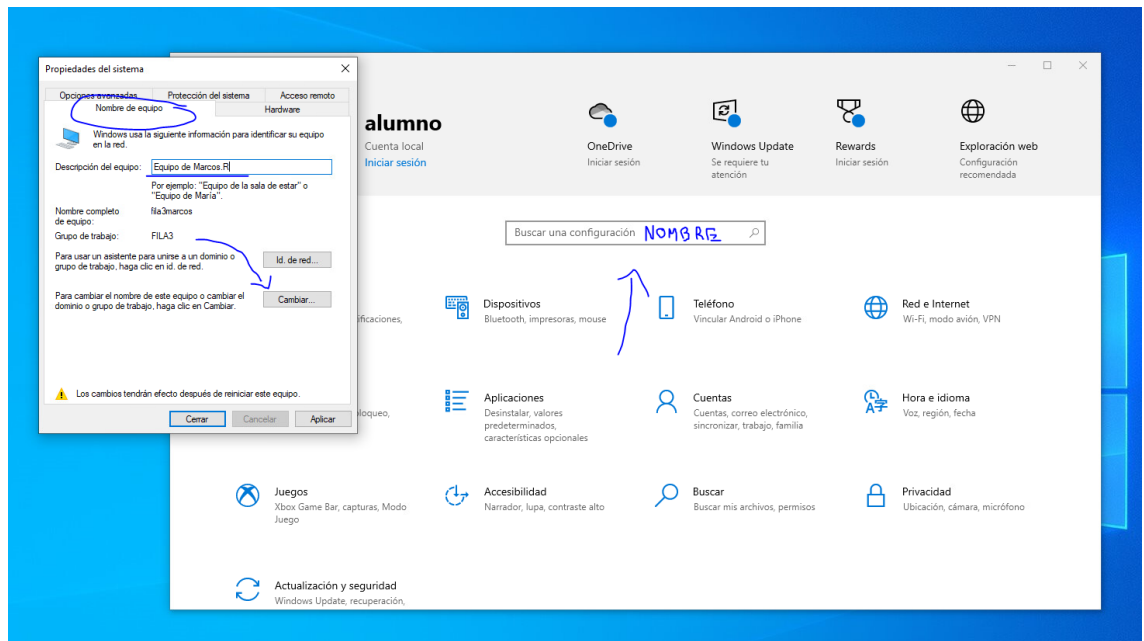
Propiedades del sistema

Opciones avanzadas | Protección del sistema | Acceso remoto
Nombre de equipo | Hardware

Windows usa la siguiente información para identificar su equipo en la red.

Descripción del equipo: Equipo de Marcos.R

Por ejemplo: "Equipo de la sala de estar" o "Equipo de María".

Nombre completo de equipo: fila3marcos

Grupo de trabajo: FILA3

Para usar un asistente para unirse a un dominio o grupo de trabajo, haga clic en id. de red.

Id. de red...

Para cambiar el nombre de este equipo o cambiar el dominio o grupo de trabajo, haga clic en Cambiar.

Cambiar...

Los cambios tendrán efecto después de reiniciar este equipo.

Cerrar | Cancelar | Aplicar

alumno
Cuenta local
Iniciar sesión

OneDrive
Iniciar sesión

Windows Update
Se requiere tu atención

Rewards
Iniciar sesión

Exploración web
Configuración recomendada

Buscar una configuración NOMBRE

ificaciones,

Dispositivos
Bluetooth, impresoras, mouse

Teléfono
Vincular Android o iPhone

Red e Internet
Wi-Fi, modo avión, VPN

loqueo,

Aplicaciones
Desinstalar, valores predeterminados, características opcionales

Cuentas
Cuentas, correo electrónico, sincronizar, trabajo, familia

Hora e idioma
Voz, región, fecha

Juegos
Xbox Game Bar, capturas, Modo Juego

Accesibilidad
Narrador, lupa, contraste alto

Buscar
Buscar mis archivos, permisos

Privacidad
Ubicación, cámara, micrófono

Actualización y seguridad
Windows Update, recuperación,